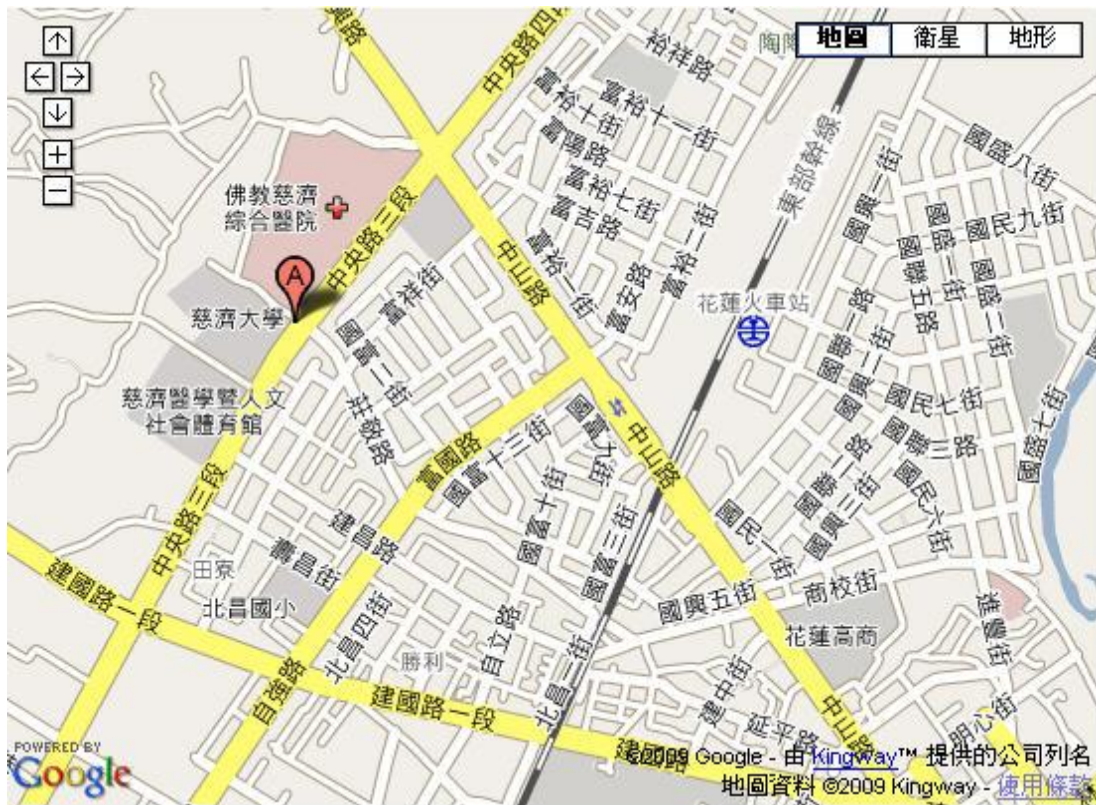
地圖 衛星 地形

中央路四段
裕祥路
富裕十一街
富裕十街
富陽路
富裕七街
富吉路
富裕一街
富安路
富裕二街
東部幹線
佛教慈濟綜合醫院
中央路三段
富祥街
中山路
花蓮火車站
國盛八街
國民九街
國興一街
國聯五路
國盛一街
國盛二街
國盛七街
A
慈濟大學
國富二街
慈濟醫學暨人文社會體育館
莊敬路
富國路
國富十三街
國富九街
中山路
國聯一路
國民七街
國聯三路
國興二街
國聯二路
國民八街
國富十街
國富三街
國民一街
建昌路
壽昌街
中央路三段
田寮
建國路一段
北昌國小
北昌四街
自強路
勝利
自立路
北昌一街
國興五街
商校街
花蓮高商
進豐街
建中街
延平路
中山路
明心街
建國路一段
POWERED BY Google
©2009 Google - 由 Kingway™ 提供的公司列名
地圖資料 ©2009 Kingway - 使用條款